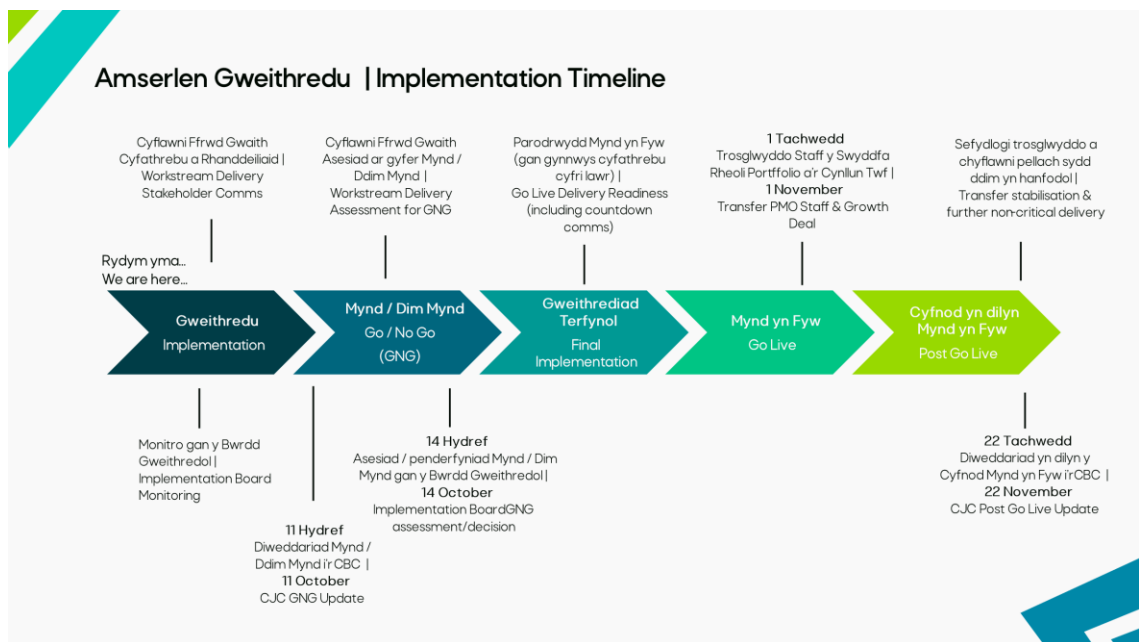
Amserlen Gweithredu | Implementation Timeline

Cyflawni Ffrwd Gwaith Cyfathrebu a Rhanddeiliaid | Workstream Delivery Stakeholder Comms

Cyflawni Ffrwd Gwaith Asesiad ar gyfer Mynd / Ddim Mynd | Workstream Delivery Assessment for GNG

Parodrwydd Mynd yn Fyw (gan gynnwys cyfathrebu cyfri lawr) | Go Live Delivery Readiness (including countdown comms)

1 Tachwedd
Trosglwyddo Staff y Swyddfa Rheoli Portffolio a'r Cynllun Twf |
1 November
Transfer PMO Staff & Growth Deal

Sefydlogi trosglwyddo a chyflawni pellach sydd ddim yn hanfodol | Transfer stabilisation & further non-critical delivery

Rydym yma...
We are here...

Gweithredu
Implementation

Mynd / Dim Mynd
Go / No Go
(GNG)

Gweithrediad Terfynol
Final Implementation

Mynd yn Fyw
Go Live

Cyfnod yn dilyn Mynd yn Fyw
Post Go Live

Monitro gan y Bwrdd Gweithredol | Implementation Board Monitoring

11 Hydref
Diweddariad Mynd / Ddim Mynd i'r CBC |
11 October
CJC GNG Update

14 Hydref
Asesiad / penderfyniad Mynd / Dim Mynd gan y Bwrdd Gweithredol |
14 October
Implementation BoardGNG assessment/decision

22 Tachwedd
Diweddariad yn dilyn y Cyfnod Mynd yn Fyw i'rCBC |
22 November
CJC Post Go Live Update